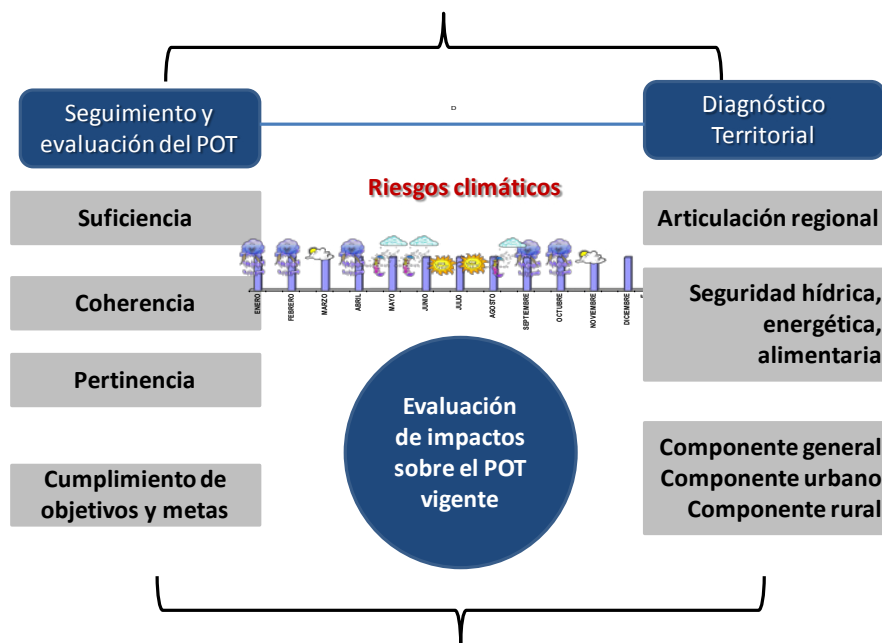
Seguimiento y evaluación del POT

Diagnóstico Territorial

Riesgos climáticos

Suficiencia

Coherencia

Pertinencia

Cumplimiento de objetivos y metas

ENERO FEBRERO MARZO ABRIL MAYO JUNIO JULIO AGOSTO SEPTIEMBRE OCTUBRE NOVIEMBRE DICIEMBRE

Evaluación de impactos sobre el POT vigente

Articulación regional

Seguridad hídrica, energética, alimentaria

Componente general
Componente urbano
Componente rural